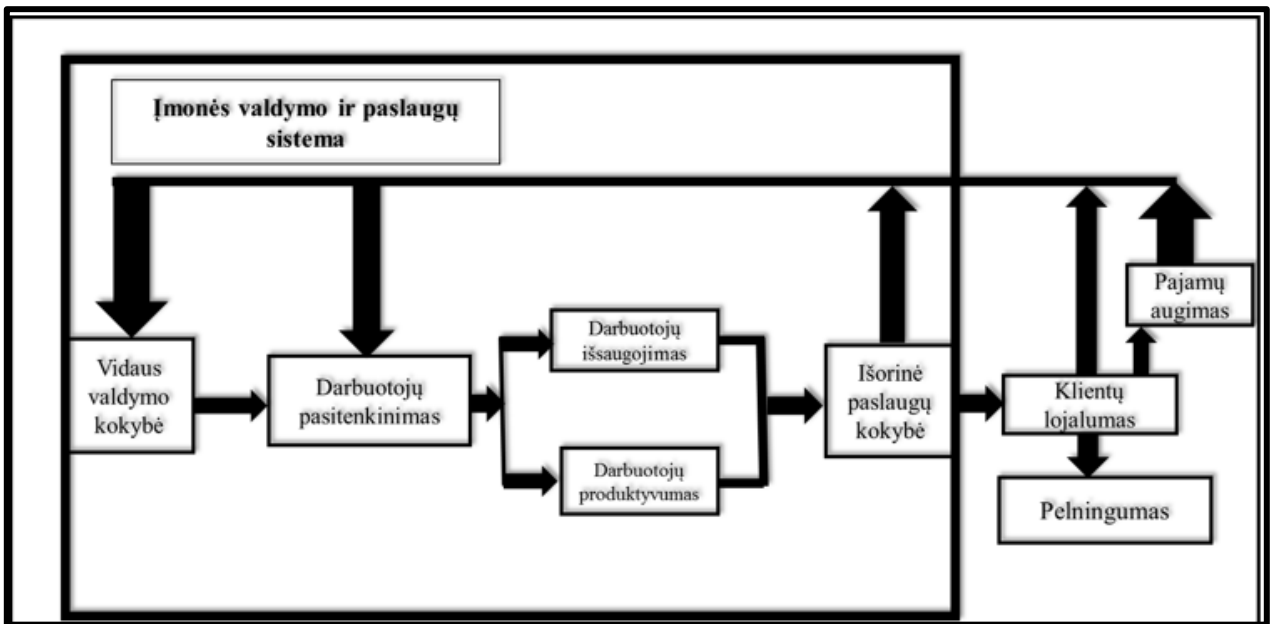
Įmonės valdymo ir paslaugų sistema

Vidaus valdymo kokybė

Darbuotojų pasitenkinimas

Darbuotojų išsaugojimas

Darbuotojų produktyvumas

Išorinė paslaugų kokybė

Klientų lojalumas

Pajamų augimas

Pelningumas